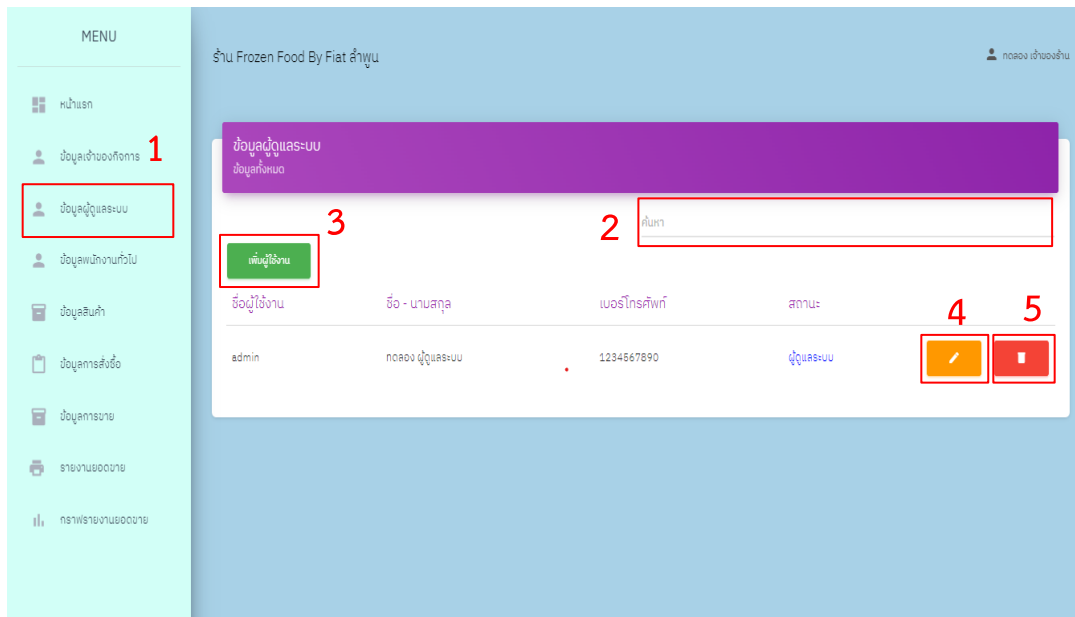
MENU

หน้าแรก

ข้อมูลเจ้าของกิจการ 1

ข้อมูลผู้ดูแลระบบ

ข้อมูลพนักงานทั่วไป

ข้อมูลสินค้า

ข้อมูลการสั่งซื้อ

ข้อมูลการขาย

รายงานยอดขาย

กราฟรายงานยอดขาย

ร้าน Frozen Food By Fiat ลำพูน

ทดลอง เจ้าของร้าน

ข้อมูลผู้ดูแลระบบ
ข้อมูลทั้งหมด

3

2

ค้นหา

เพิ่มผู้ใช้งาน

4 5

| ชื่อผู้ใช้งาน | ชื่อ - นามสกุล | เบอร์โทรศัพท์ | สถานะ | | |
|---|---|---|---|---|---|
| admin | ทดลอง ผู้ดูแลระบบ | 1234567890 | ผู้ดูแลระบบ | | |